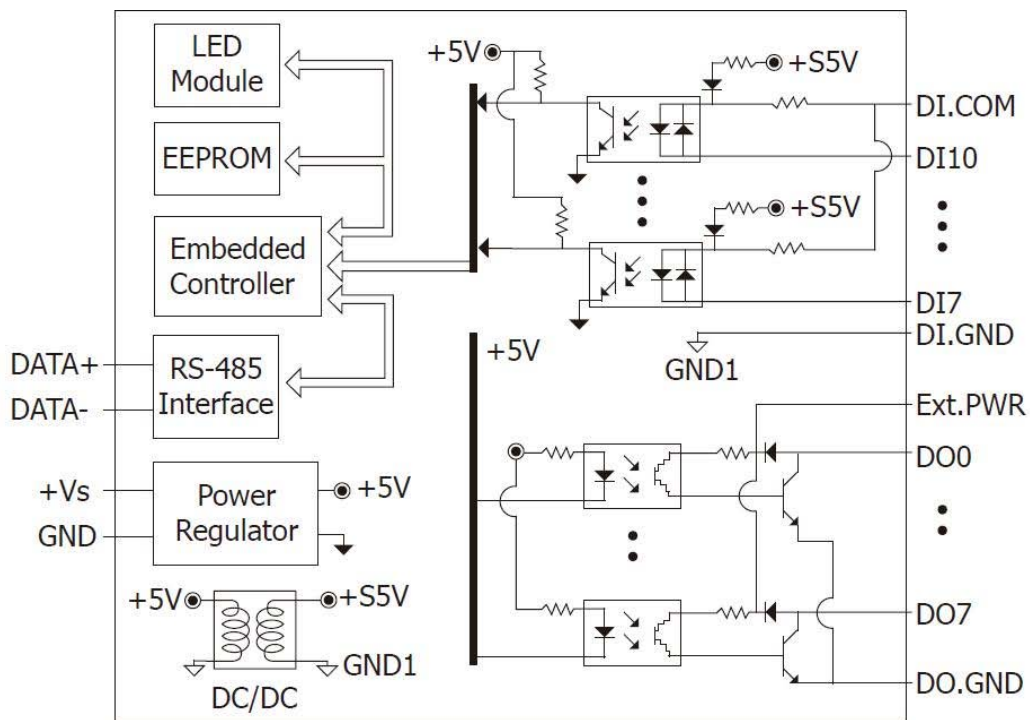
LED Module

EEPROM

Embedded Controller

DATA+

DATA-

RS-485 Interface

+Vs

GND

Power Regulator

+5V

+5V

+S5V

GND1

DC/DC

+5V

+S5V

DI.COM

DI10

+S5V

DI7

DI.GND

GND1

+5V

Ext.PWR

DO0

DO7

DO.GND